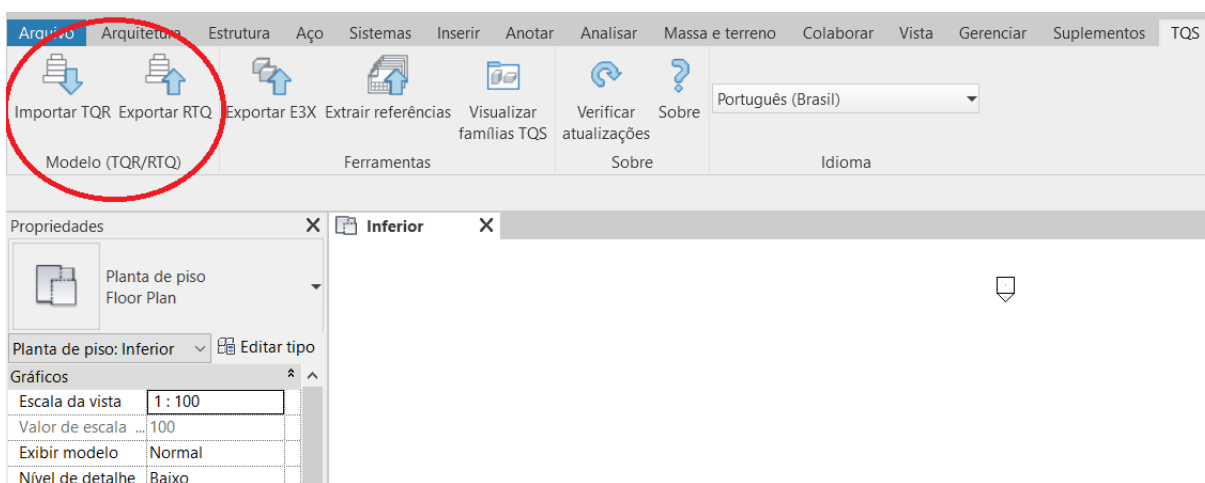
Arquivo Arquitetura Estrutura Aço Sistemas Inserir Anotar Analisar Massa e terreno Colaborar Vista Gerenciar Suplementos TQS

Importar TQR Exportar RTQ
Modelo (TQR/RTQ)

Exportar E3X Extrair referências Visualizar famílias TQS
Ferramentas

Verificar atualizações Sobre
Sobre

Português (Brasil)
Idioma

Propriedades
Planta de piso
Floor Plan
Planta de piso: Inferior
Editar tipo
Gráficos

| | |
|---|---|
| Escala da vista | 1 : 100 |
| Valor de escala ... | 100 |
| Exibir modelo | Normal |
| Nível de detalhe | Baixo |

Inferior